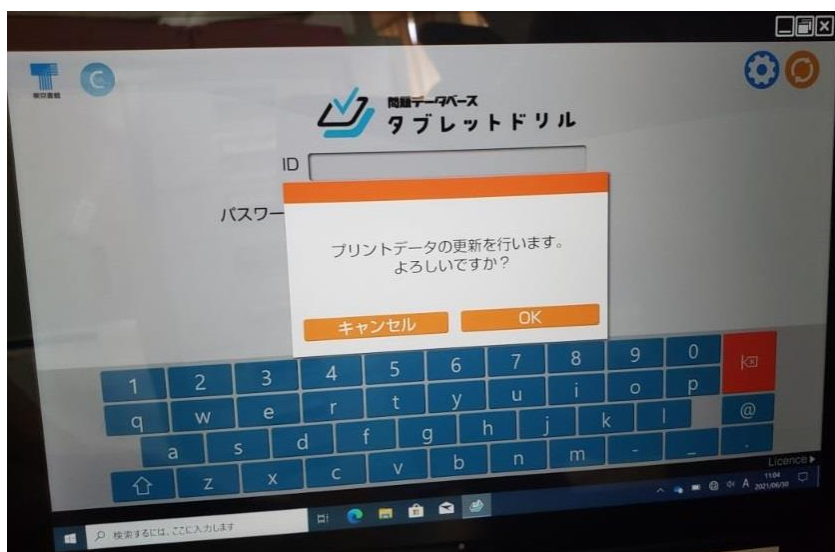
東京書籍

問題データベース
タブレットドリル

ID

パスワー

プリントデータの更新を行います。
よろしいですか？

キャンセル
OK

1 2 3 4 5 6 7 8 9 0
q w e r t y u i o p
@
a s d f g h j k l
.
z x c v b n m -
_
Licence ▸

検索するには、ここに入力します

A
11:04
2021/06/30